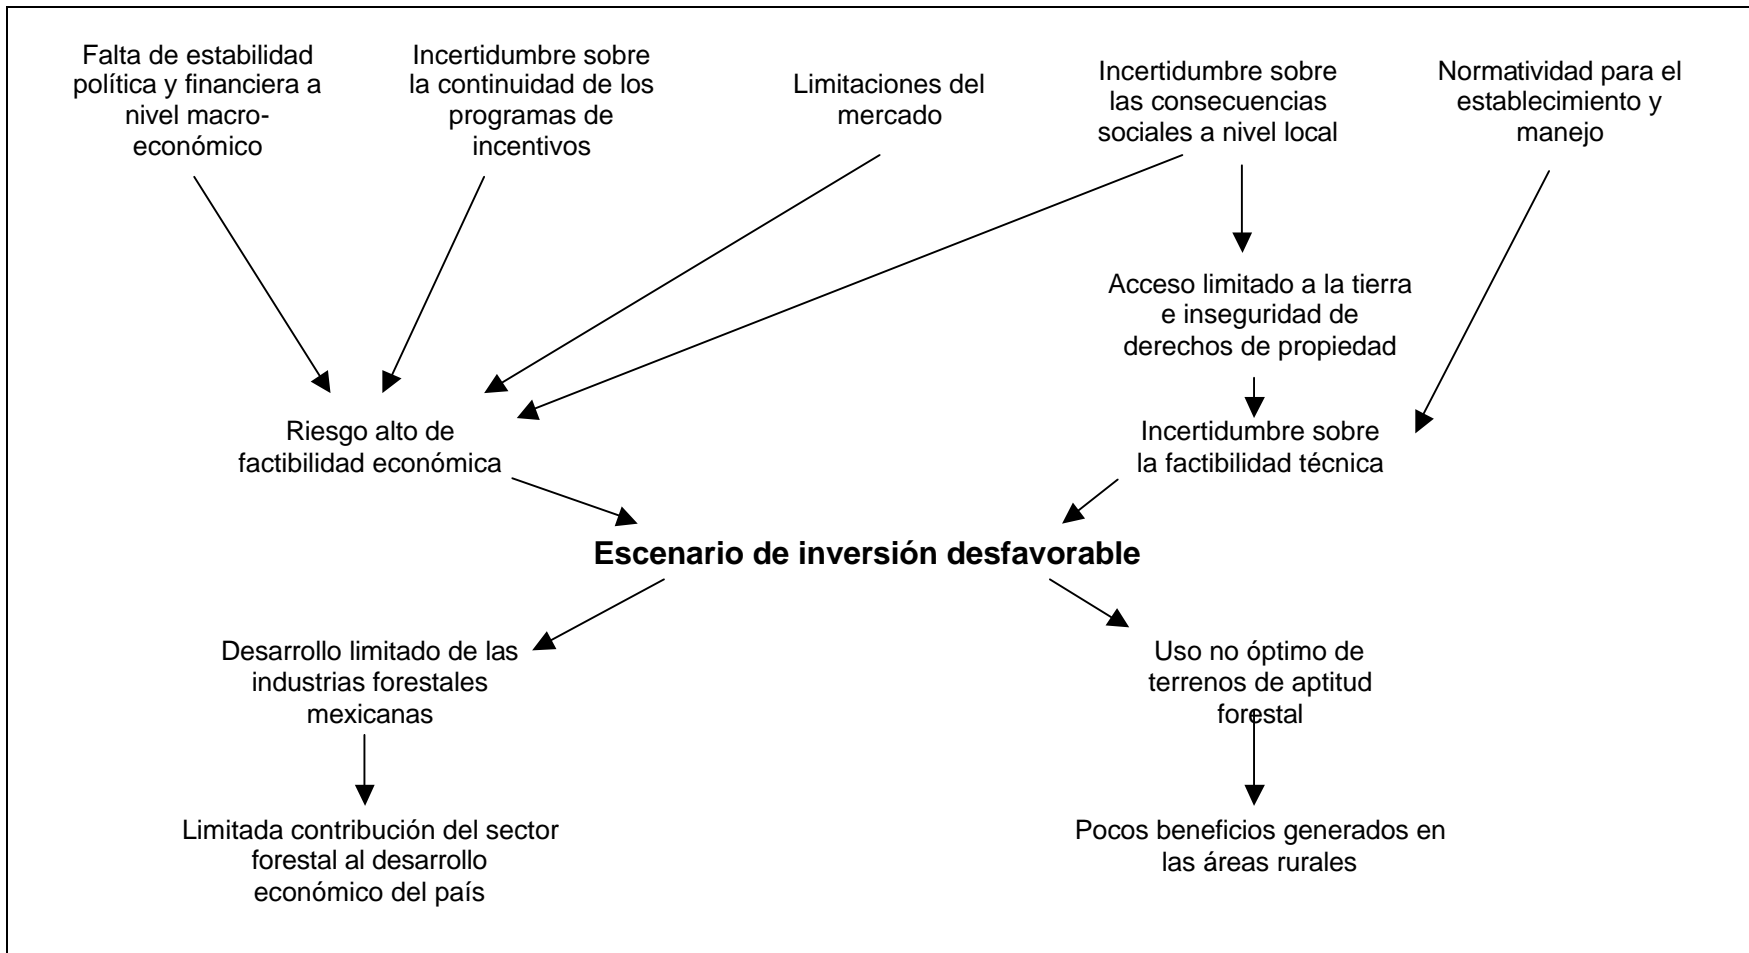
Falta de estabilidad política y financiera a nivel macroeconómico

Incertidumbre sobre la continuidad de los programas de incentivos

Limitaciones del mercado

Incertidumbre sobre las consecuencias sociales a nivel local

Normatividad para el establecimiento y manejo

Acceso limitado a la tierra e inseguridad de derechos de propiedad

Riesgo alto de factibilidad económica

Incertidumbre sobre la factibilidad técnica

**Escenario de inversión desfavorable**

Desarrollo limitado de las industrias forestales mexicanas

Uso no óptimo de terrenos de aptitud forestal

Limitada contribución del sector forestal al desarrollo económico del país

Pocos beneficios generados en las áreas rurales